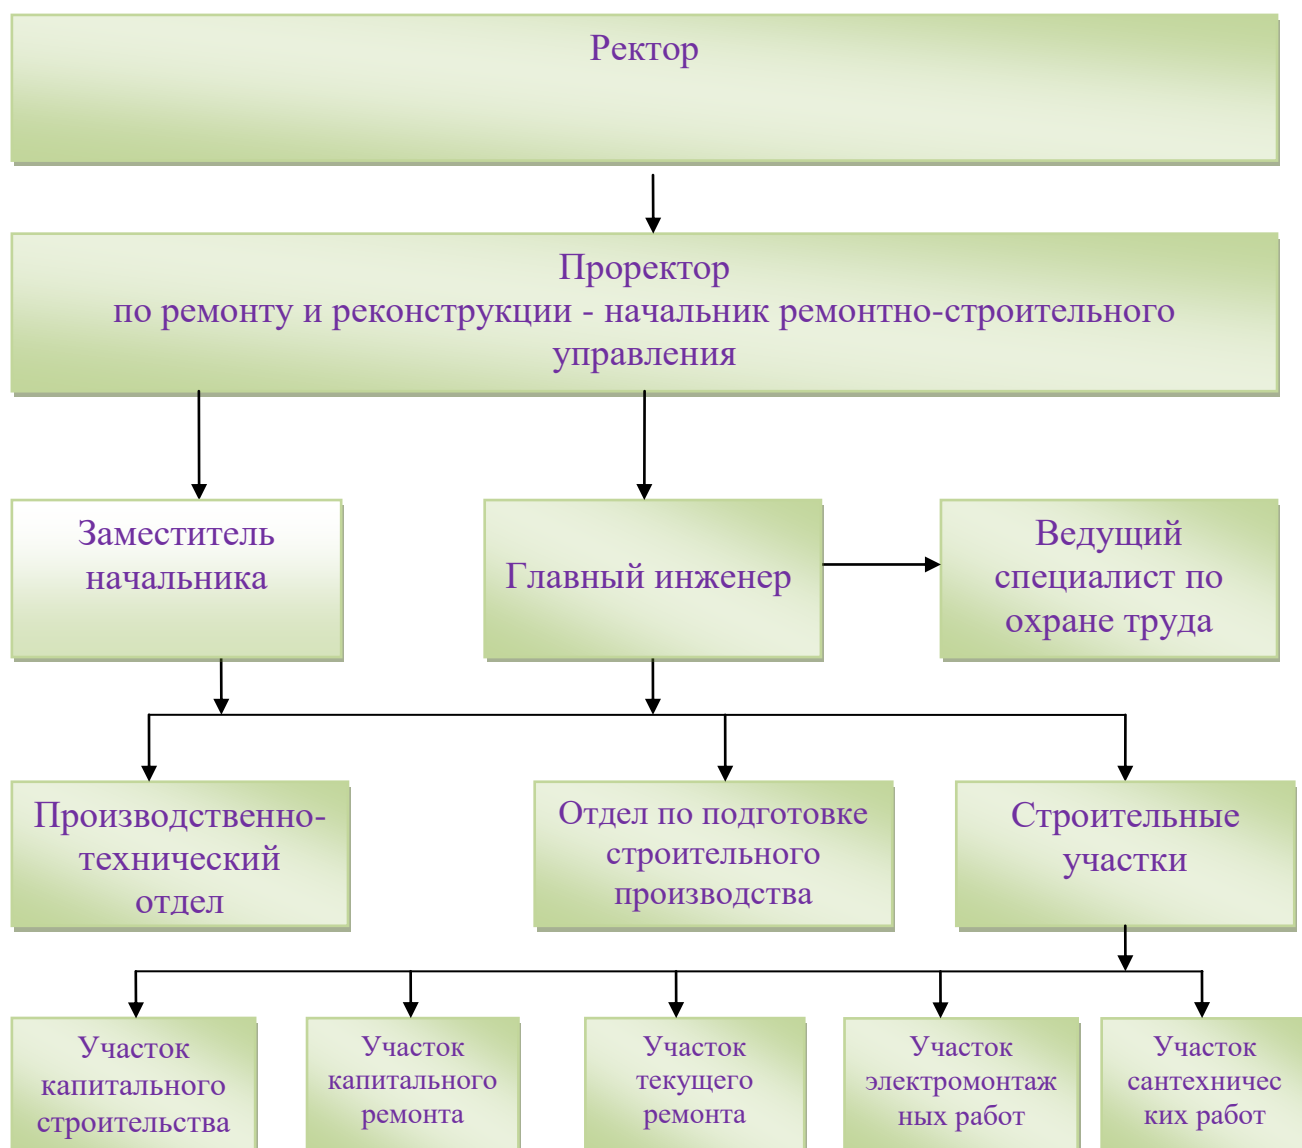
Ректор

Проректор по ремонту и реконструкции - начальник ремонтно-строительного управления

Заместитель начальника

Главный инженер

Ведущий специалист по охране труда

Производственно-технический отдел

Отдел по подготовке строительного производства

Строительные участки

Участок капитального строительства

Участок капитального ремонта

Участок текущего ремонта

Участок электромонтажных работ

Участок сантехнических работ